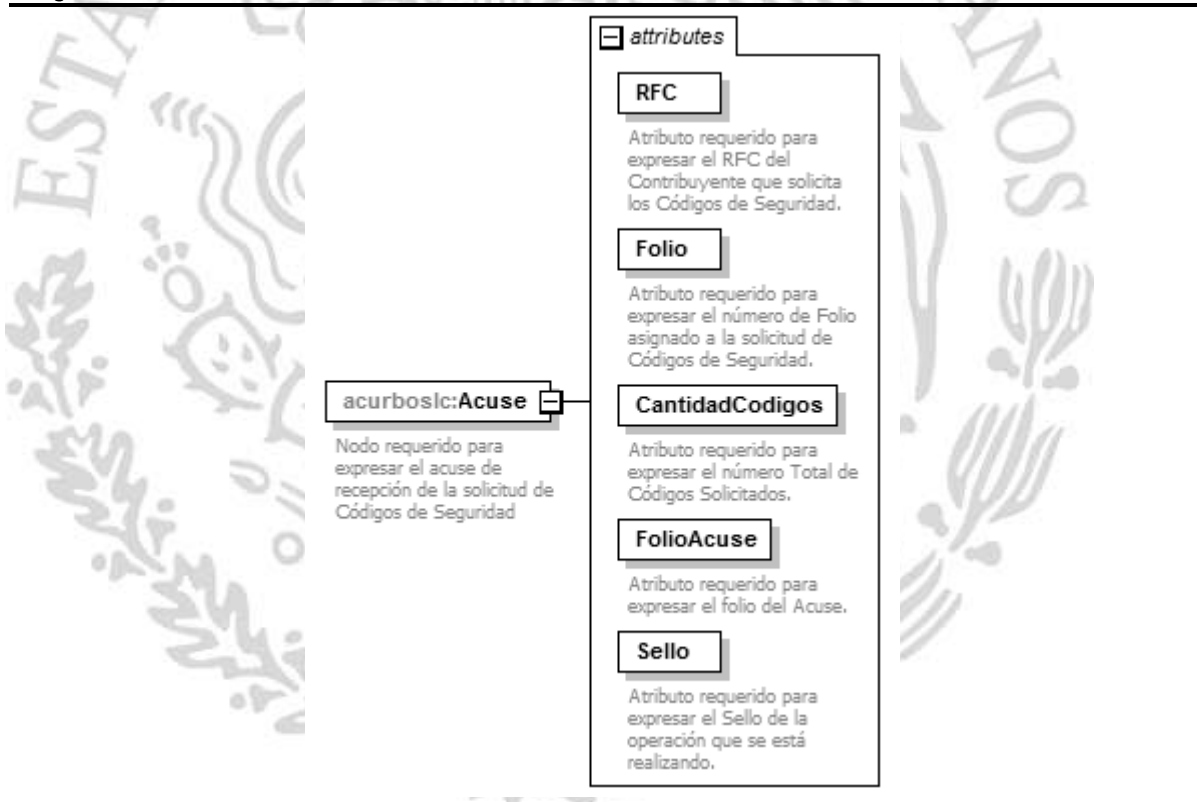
attributes

RFC

Atributo requerido para expresar el RFC del Contribuyente que solicita los Códigos de Seguridad.

Folio

Atributo requerido para expresar el número de Folio asignado a la solicitud de Códigos de Seguridad.

acurboslc:Acuse

Nodo requerido para expresar el acuse de recepción de la solicitud de Códigos de Seguridad

CantidadCodigos

Atributo requerido para expresar el número Total de Códigos Solicitados.

FolioAcuse

Atributo requerido para expresar el folio del Acuse.

Sello

Atributo requerido para expresar el Sello de la operación que se está realizando.